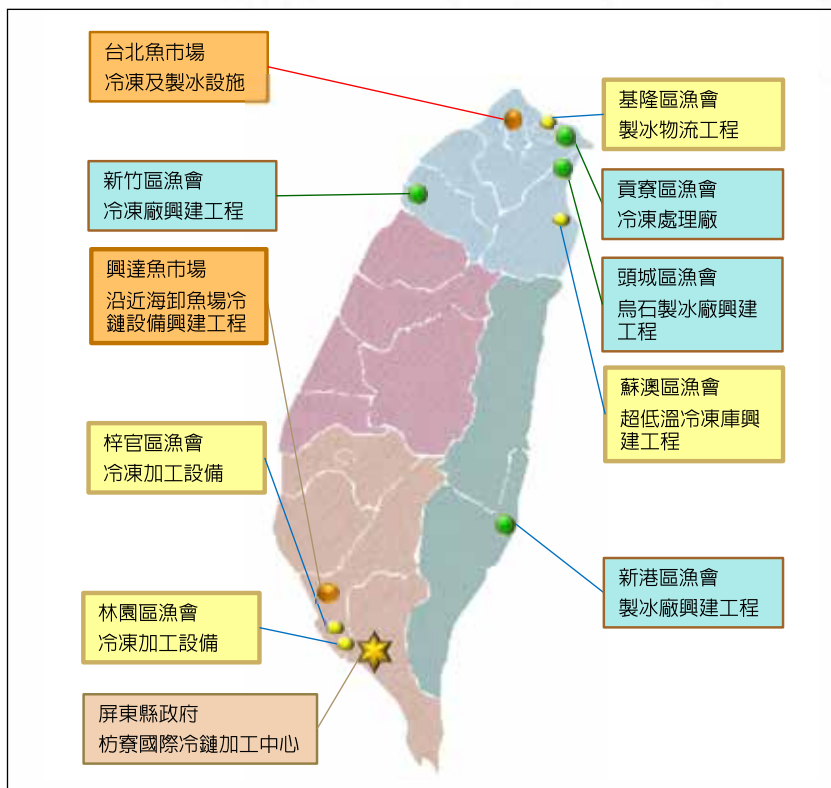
台北魚市場
冷凍及製冰設施

基隆區漁會
製冰物流工程

新竹區漁會
冷凍廠興建工程

貢寮區漁會
冷凍處理廠

興達魚市場
沿近海卸魚場冷鏈設備興建工程

頭城區漁會
烏石製冰廠興建工程

蘇澳區漁會
超低溫冷凍庫興建工程

梓官區漁會
冷凍加工設備

新港區漁會
製冰廠興建工程

林園區漁會
冷凍加工設備

屏東縣政府
枋寮國際冷鏈加工中心